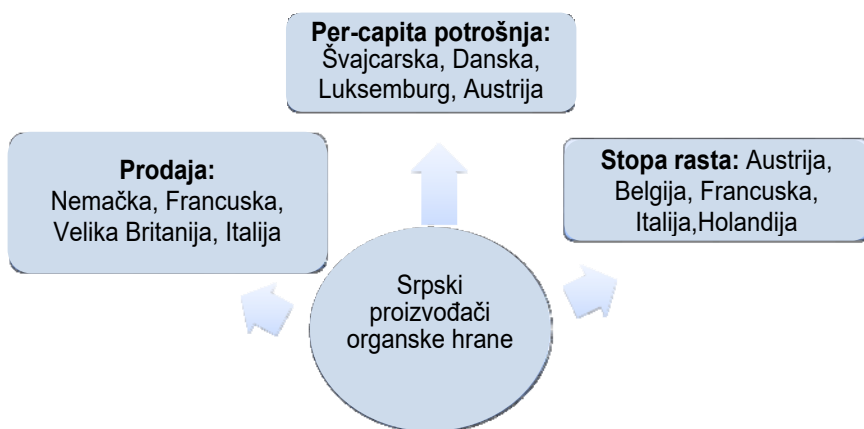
**Per-capita potrošnja:** Švajcarska, Danska, Luksemburg, Austrija

**Prodaja:** Nemačka, Francuska, Velika Britanija, Italija

**Stopa rasta:** Austrija, Belgija, Francuska, Italija,Holandija

Srpski proizvođači organske hrane